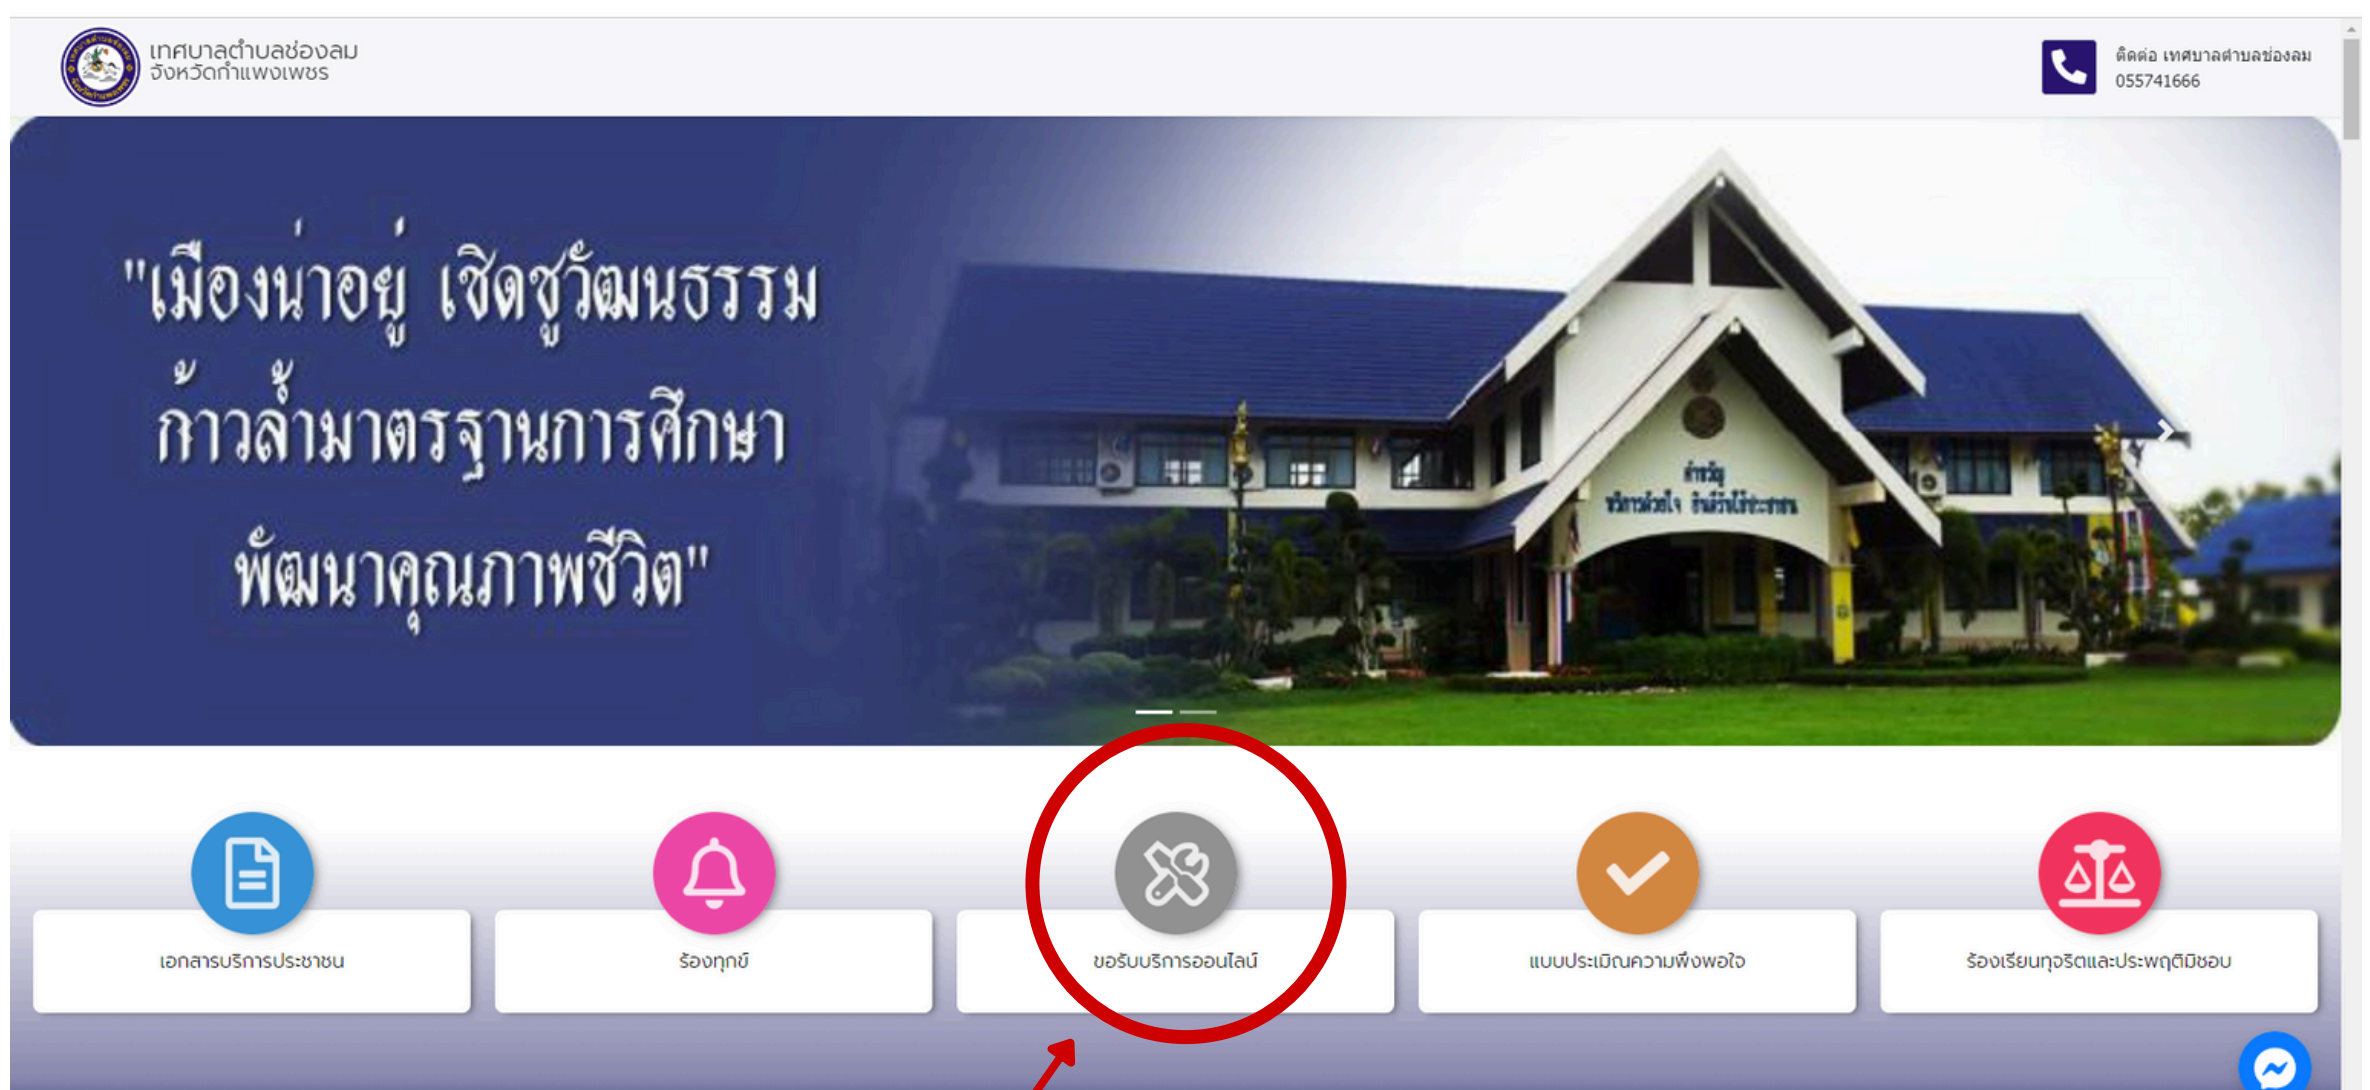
เทศบาลตำบลช่องลม
จังหวัดกำแพงเพชร

ติดต่อ เทศบาลตำบลช่องลม
055741666

"เมืองน่าอยู่ เชิดชูวัฒนธรรม
ก้าวล้ำมาตรฐานการศึกษา
พัฒนาคุณภาพชีวิต"

ศาลาวัฒ
บริการด้วยใจ ยิ้มรับใช้ประชาชน

เอกสารบริการประชาชน

ร้องทุกข์

ขอรับบริการออนไลน์

แบบประเมินความพึงพอใจ

ร้องเรียนทุจริตและประพฤติมิชอบ